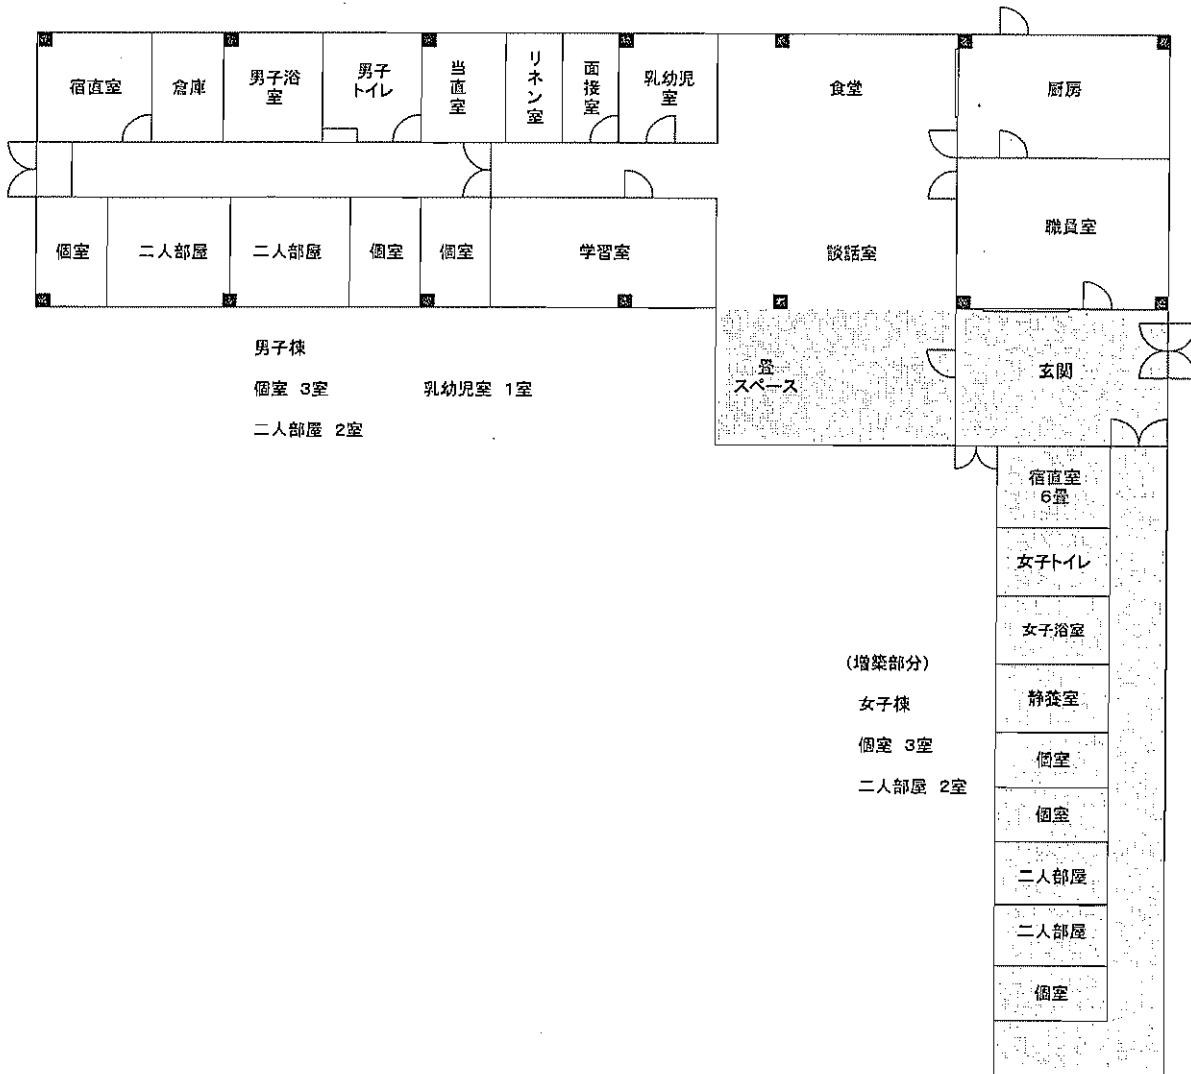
宿直室

倉庫

男子浴室

男子トイレ

当直室

リネン室

面接室

乳幼児室

食堂

厨房

職員室

個室

二人部屋

二人部屋

個室

個室

学習室

談話室

畳スペース

玄関

男子棟

個室 3室

乳幼児室 1室

二人部屋 2室

宿直室 6畳

女子トイレ

女子浴室

(増築部分)

女子棟

個室 3室

二人部屋 2室

静養室

個室

個室

二人部屋

二人部屋

個室